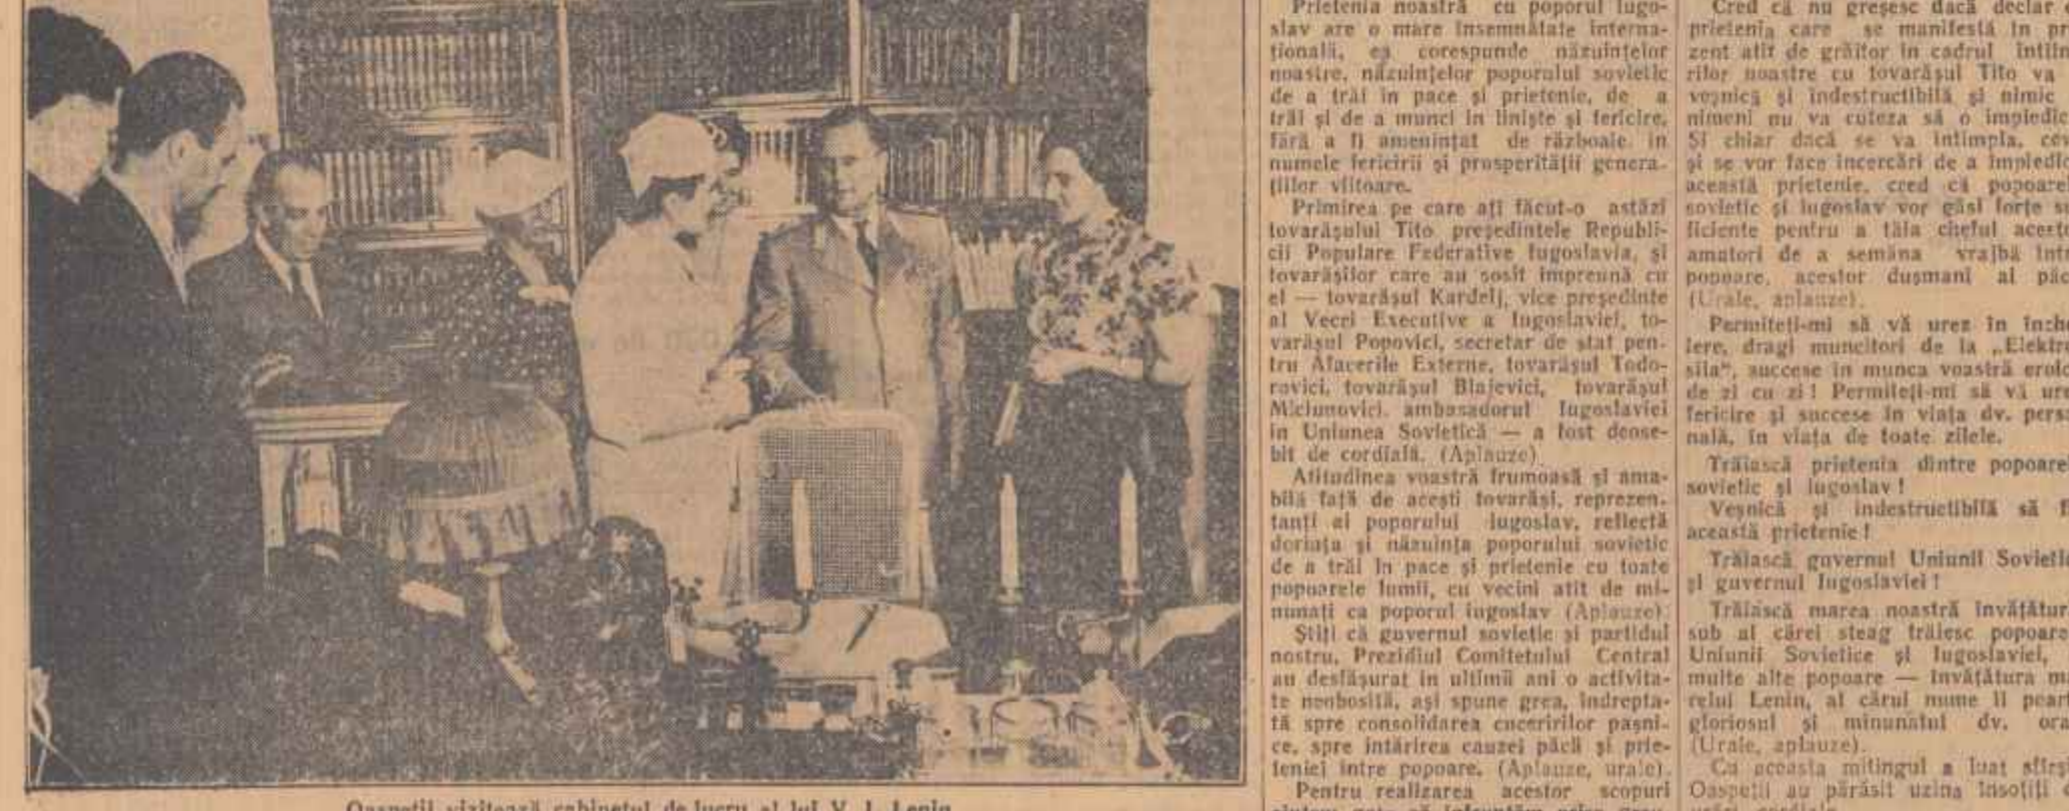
Oaspeţii vizitează cabinetul de lucru al lui V. I. Lenin

Prietenia noastră cu poporul iugoslav are o mare însemnătate internaţională, ea corespunde năzuinţelor noastre, năzuinţelor poporului sovietic de a trăi în pace şi prietenie, de a trăi şi de a munci în linişte şi fericire, fără a fi ameninţat de războaie, în numele fericirii şi prosperităţii generaţiilor viitoare.

Primirea pe care aţi făcut-o astăzi tovarăşului Tito, preşedintele Republicii Populare Federative Iugoslavia, şi tovarăşilor care au sosit împreună cu el — tovarăşul Kardelj, vice preşedinte al Vecei Executive a Iugoslaviei, tovarăşul Popovici, secretar de stat pentru Afacerile Externe, tovarăşul Todorovici, tovarăşul Blajevici, tovarăşul Miciunovici, ambasadorul Iugoslaviei în Uniunea Sovietică — a fost deosebit de cordială. (Aplauze).

Atitudinea voastră frumoasă şi amabilă faţă de aceşti tovarăşi, reprezentanţi ai poporului iugoslav, reflectă dorinţa şi năzuinţa poporului sovietic de a trăi în pace şi prietenie cu toate popoarele lumii, cu vecini atît de minunaţi ca poporul iugoslav (Aplauze).

Ştiţi că guvernul sovietic şi partidul nostru, Prezidiul Comitetului Central au desfăşurat în ultimii ani o activitate neobosită, aşi spune grea, îndreptată spre consolidarea cuceririlor paşnice, spre întărirea cauzei păcii şi prieteniei între popoare. (Aplauze, urale).

Pentru realizarea acestor scopuri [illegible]

Cred că nu greşesc dacă declar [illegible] prietenia care se manifestă în pr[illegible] zent atît de grăitor în cadrul întîln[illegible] rilor noastre cu tovarăşul Tito va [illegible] veşnică şi indestructibilă şi nimic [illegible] nimeni nu va cuteza să o împiedic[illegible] Şi chiar dacă se va întîmpla, ce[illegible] şi se vor face încercări de a împiedic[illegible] această prietenie, cred că popoarel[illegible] sovietic şi iugoslav vor găsi forţe su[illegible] ficiente pentru a tăia cheful acesto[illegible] amatori de a semăna vrajbă într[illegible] popoare, acestor duşmani ai păc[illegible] (Urale, aplauze).

Permiteţi-mi să vă urez în înche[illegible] iere, dragi muncitori de la „Elektro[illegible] sila", succese în munca voastră eroic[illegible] de zi cu zi! Permiteţi-mi să vă ur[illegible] fericire şi succese în viaţa dv. perso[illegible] nală, în viaţa de toate zilele.

Trăiască prietenia dintre popoarel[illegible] sovietic şi iugoslav!

Veşnică şi indestructibilă să f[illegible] această prietenie!

Trăiască guvernul Uniunii Sovietic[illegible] şi guvernul Iugoslaviei!

Trăiască marea noastră învăţătur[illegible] sub al cărei steag trăiesc popoarel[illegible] Uniunii Sovietice şi Iugoslaviei, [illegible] multe alte popoare — învăţătura ma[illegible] relui Lenin, al cărui nume îl poart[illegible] gloriosul şi minunatul dv. ora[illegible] (Urale, aplauze).

Cu aceasta mitingul a luat sfîrş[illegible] Oaspeţii au părăsit uzina însoţiţi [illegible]